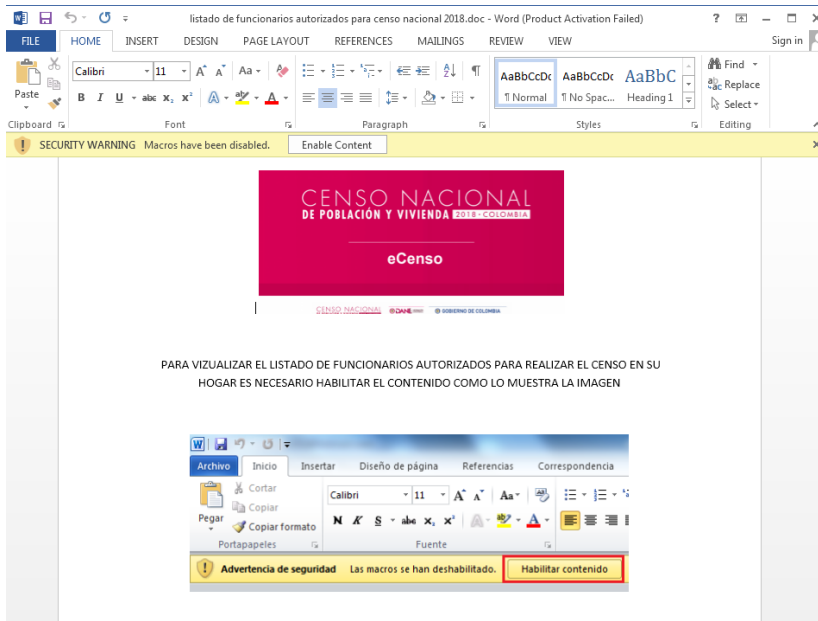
listado de funcionarios autorizados para censo nacional 2018.doc - Word (Product Activation Failed)

? – □ ×

FILE HOME INSERT DESIGN PAGE LAYOUT REFERENCES MAILINGS REVIEW VIEW Sign in

Paste
Calibri 11 A A Aa
B I U abc $x_2$ $x^2$ A A
AaBbCcDc ¶ Normal
AaBbCcDc ¶ No Spac...
AaBbC Heading 1
Find
Replace
Select
Clipboard Font Paragraph Styles Editing

SECURITY WARNING Macros have been disabled. Enable Content

CENSO NACIONAL
DE POBLACIÓN Y VIVIENDA 2018 - COLOMBIA
eCenso

CENSO NACIONAL DANE GOBIERNO DE COLOMBIA

PARA VIZUALIZAR EL LISTADO DE FUNCIONARIOS AUTORIZADOS PARA REALIZAR EL CENSO EN SU HOGAR ES NECESARIO HABILITAR EL CONTENIDO COMO LO MUESTRA LA IMAGEN

Archivo Inicio Insertar Diseño de página Referencias Correspondencia
Pegar
Cortar
Copiar
Copiar formato
Calibri 11 A A Aa
N K S abc $x_2$ $x^2$ A
Portapapeles Fuente
Advertencia de seguridad Las macros se han deshabilitado. Habilitar contenido